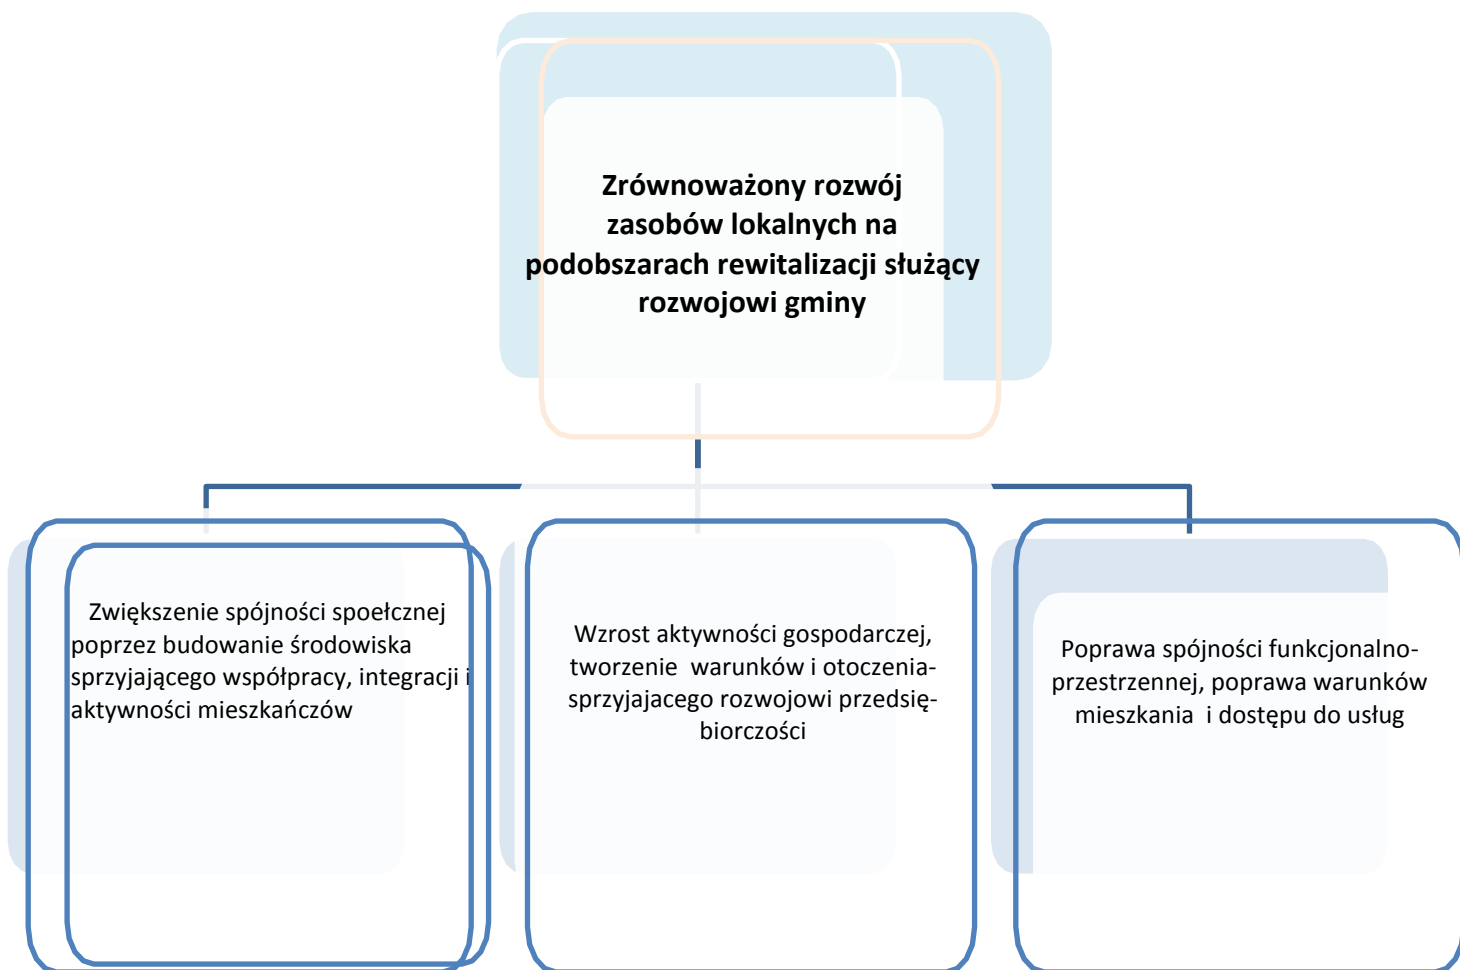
**Zrównoważony rozwój zasobów lokalnych na podobszarach rewitalizacji służący rozwojowi gminy**

Zwiększenie spójności spoełcznej poprzez budowanie środowiska sprzyjającego współpracy, integracji i aktywności mieszkańców

Wzrost aktywności gospodarczej, tworzenie warunków i otoczenia- sprzyjajacego rozwojowi przedsię-biorczości

Poprawa spójności funkcjonalno-przestrzennej, poprawa warunków mieszkania i dostępu do usług